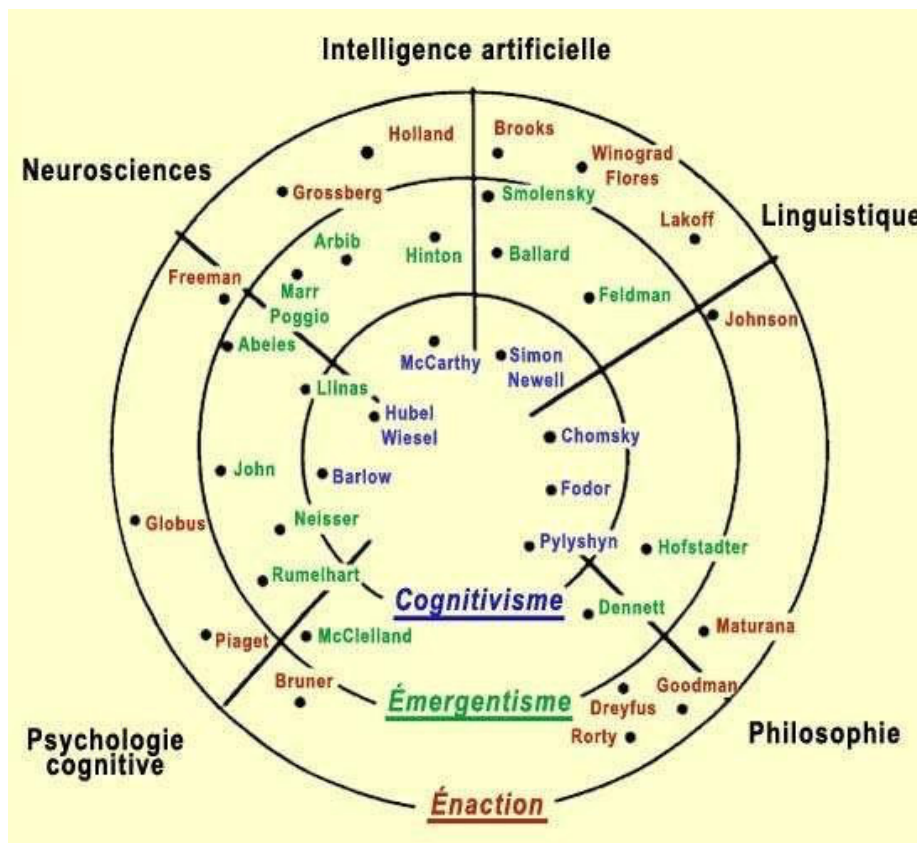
Intelligence artificielle

Neurosciences

Linguistique

Psychologie cognitive

Philosophie

Holland

Brooks

Winograd Flores

Grossberg

Smolensky

Lakoff

Arbib

Hinton

Ballard

Freeman

Marr Poggio

Feldman

Johnson

Abeles

McCarthy

Simon Newell

Llinas

Hubel Wiesel

Chomsky

John

Barlow

Fodor

Globus

Neisser

Pylyshyn

Hofstadter

Rumelhart

Cognitivisme

Dennett

Piaget

McClelland

Maturana

Bruner

Émergentisme

Goodman

Dreyfus

Rorty

Énaction